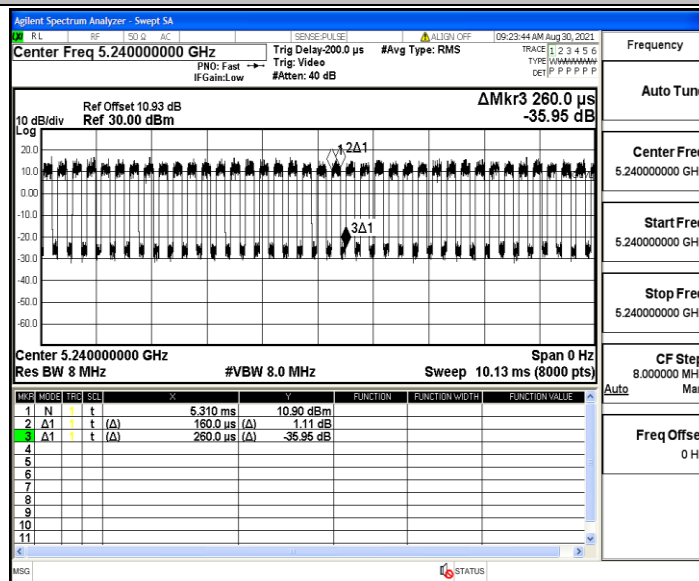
Agilent Spectrum Analyzer - Swept SA

RL | RF | 50 Ω AC | SENSE:PULSE | ALIGN OFF | 09:23:44 AM Aug 30, 2021

Center Freq 5.240000000 GHz
PNO: Fast
IFGain:Low
Trig Delay-200.0 µs
Trig: Video
#Atten: 40 dB
#Avg Type: RMS
TRACE 1 2 3 4 5 6
TYPE WWWWWW
DET P P P P P P

Ref Offset 10.93 dB
10 dB/div Ref 30.00 dBm
Log
ΔMkr3 260.0 µs
-35.95 dB

20.0
10.0
0.00
-10.0
-20.0
-30.0
-40.0
-50.0
-60.0

1 2Δ1
3Δ1

Center 5.240000000 GHz
Res BW 8 MHz
#VBW 8.0 MHz
Span 0 Hz
Sweep 10.13 ms (8000 pts)

| MKR | MODE | TRC | SCL | X | | Y | FUNCTION | FUNCTION WIDTH | FUNCTION VALUE |
|---|---|---|---|---|---|---|---|---|---|
| 1 | N | 1 | t | 5.310 ms | | 10.90 dBm | | | |
| 2 | Δ1 | 1 | t (Δ) | 160.0 µs | (Δ) | 1.11 dB | | | |
| 3 | Δ1 | 1 | t (Δ) | 260.0 µs | (Δ) | -35.95 dB | | | |
| 4 | | | | | | | | | |
| 5 | | | | | | | | | |
| 6 | | | | | | | | | |
| 7 | | | | | | | | | |
| 8 | | | | | | | | | |
| 9 | | | | | | | | | |
| 10 | | | | | | | | | |
| 11 | | | | | | | | | |

MSG
STATUS

Frequency
Auto Tune
Center Freq
5.240000000 GH
Start Freq
5.240000000 GH
Stop Freq
5.240000000 GH
CF Step
8.000000 MH
Auto Man
Freq Offset
0 H